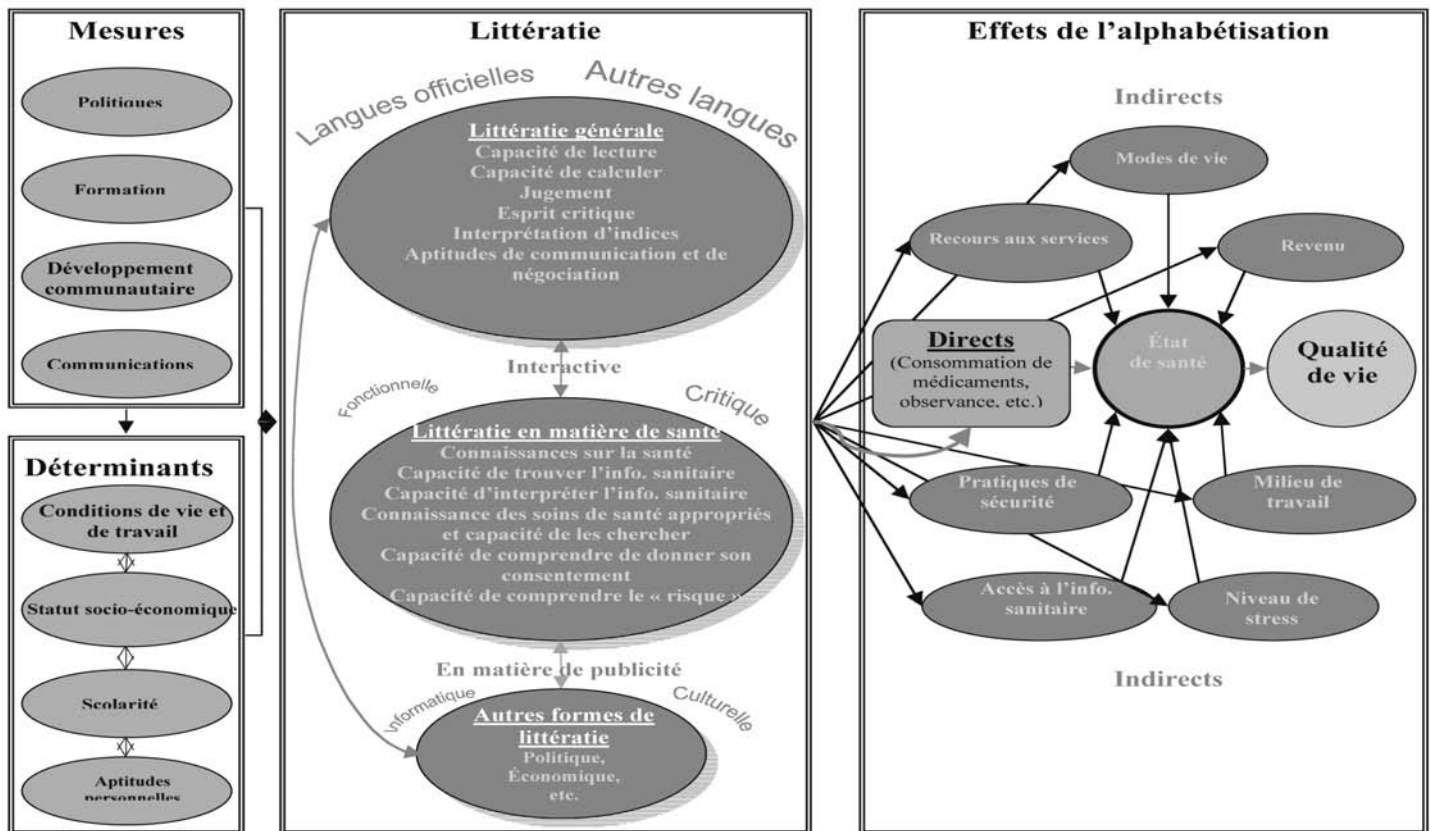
Mesures

Politiques

Formation

Développement communautaire

Communications

Déterminants

Conditions de vie et de travail

Statut socio-économique

Scolarité

Aptitudes personnelles

Littératie

Langues officielles

Autres langues

Littératie générale
Capacité de lecture
Capacité de calculer
Jugement
Esprit critique
Interprétation d'indices
Aptitudes de communication et de négociation

Interactive

Fonctionnelle

Critique

Littératie en matière de santé
Connaissances sur la santé
Capacité de trouver l'info. sanitaire
Capacité d'interpréter l'info. sanitaire
Connaissance des soins de santé appropriés et capacité de les chercher
Capacité de comprendre de donner son consentement
Capacité de comprendre le « risque »

En matière de publicité

Informatique

Culturelle

Autres formes de littératie
Politique,
Économique,
etc.

Effets de l'alphabétisation

Indirects

Modes de vie

Recours aux services

Revenu

Directs
(Consommation de médicaments, observance, etc.)

État de santé

Qualité de vie

Pratiques de sécurité

Milieu de travail

Accès à l'info. sanitaire

Niveau de stress

Indirects